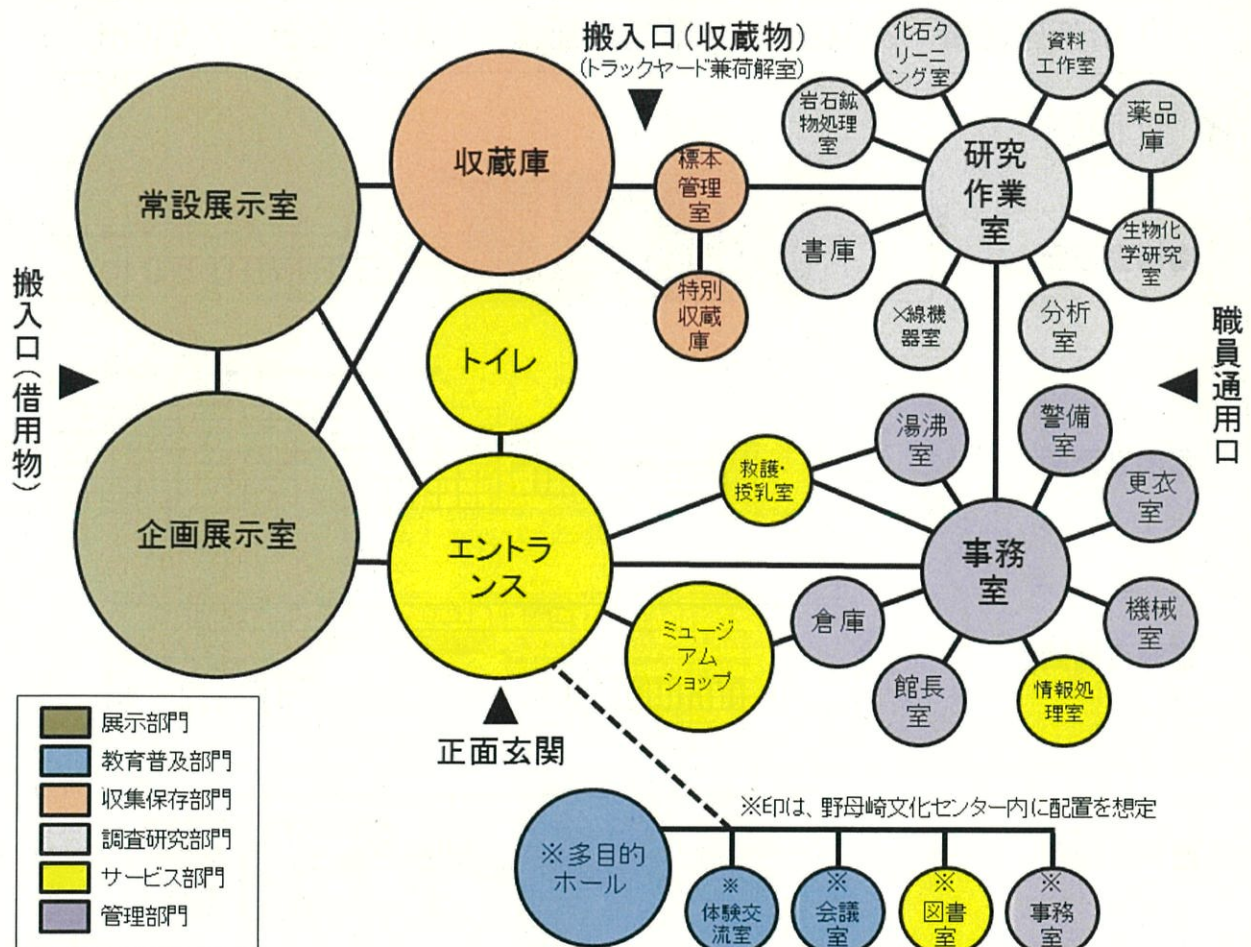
搬入口（収蔵物）
（トラックヤード兼荷解室）

常設展示室

収蔵庫

標本管理室

特別収蔵庫

化石クリーニング室

資料工作室

岩石鉱物処理室

薬品庫

研究作業室

書庫

生物化学研究室

X線機器室

分析室

搬入口（借用物）

職員通用口

トイレ

湯沸室

警備室

救護・授乳室

更衣室

企画展示室

エントランス

事務室

ミュージアムショップ

倉庫

機械室

館長室

情報処理室

正面玄関

展示部門
教育普及部門
収集保存部門
調査研究部門
サービス部門
管理部門

※印は、野母崎文化センター内に配置を想定

※多目的ホール

※体験交流室

※会議室

※図書室

※事務室